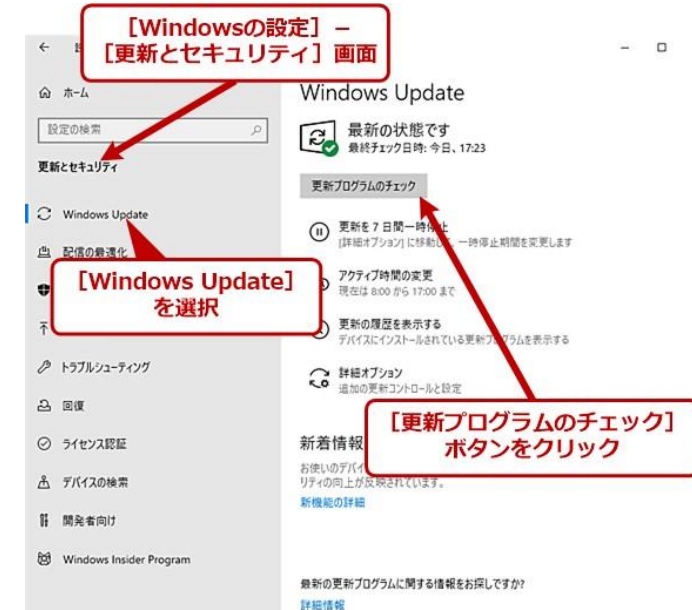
［Windowsの設定］－［更新とセキュリティ］画面

ホーム

設定の検索

更新とセキュリティ

Windows Update

配信の最適化

［Windows Update］を選択

トラブルシューティング

回復

ライセンス認証

デバイスの検索

開発者向け

Windows Insider Program

Windows Update

最新の状態です
最終チェック日時: 今日、17:23

更新プログラムのチェック

更新を 7 日間一時停止
[詳細オプション] に移動し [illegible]時停止期間を変更します

アクティブ時間の変更
現在は 8:00 から 17:00 まで

更新の履歴を表示する
デバイスにインストールされている更新プ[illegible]グラムを表示する

詳細オプション
追加の更新コントロールと設定

［更新プログラムのチェック］ボタンをクリック

新着情報
お使いのデバイ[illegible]
リティの向上が反映されています。
新機能の詳細

最新の更新プログラムに関する情報をお探しですか?
詳細情報